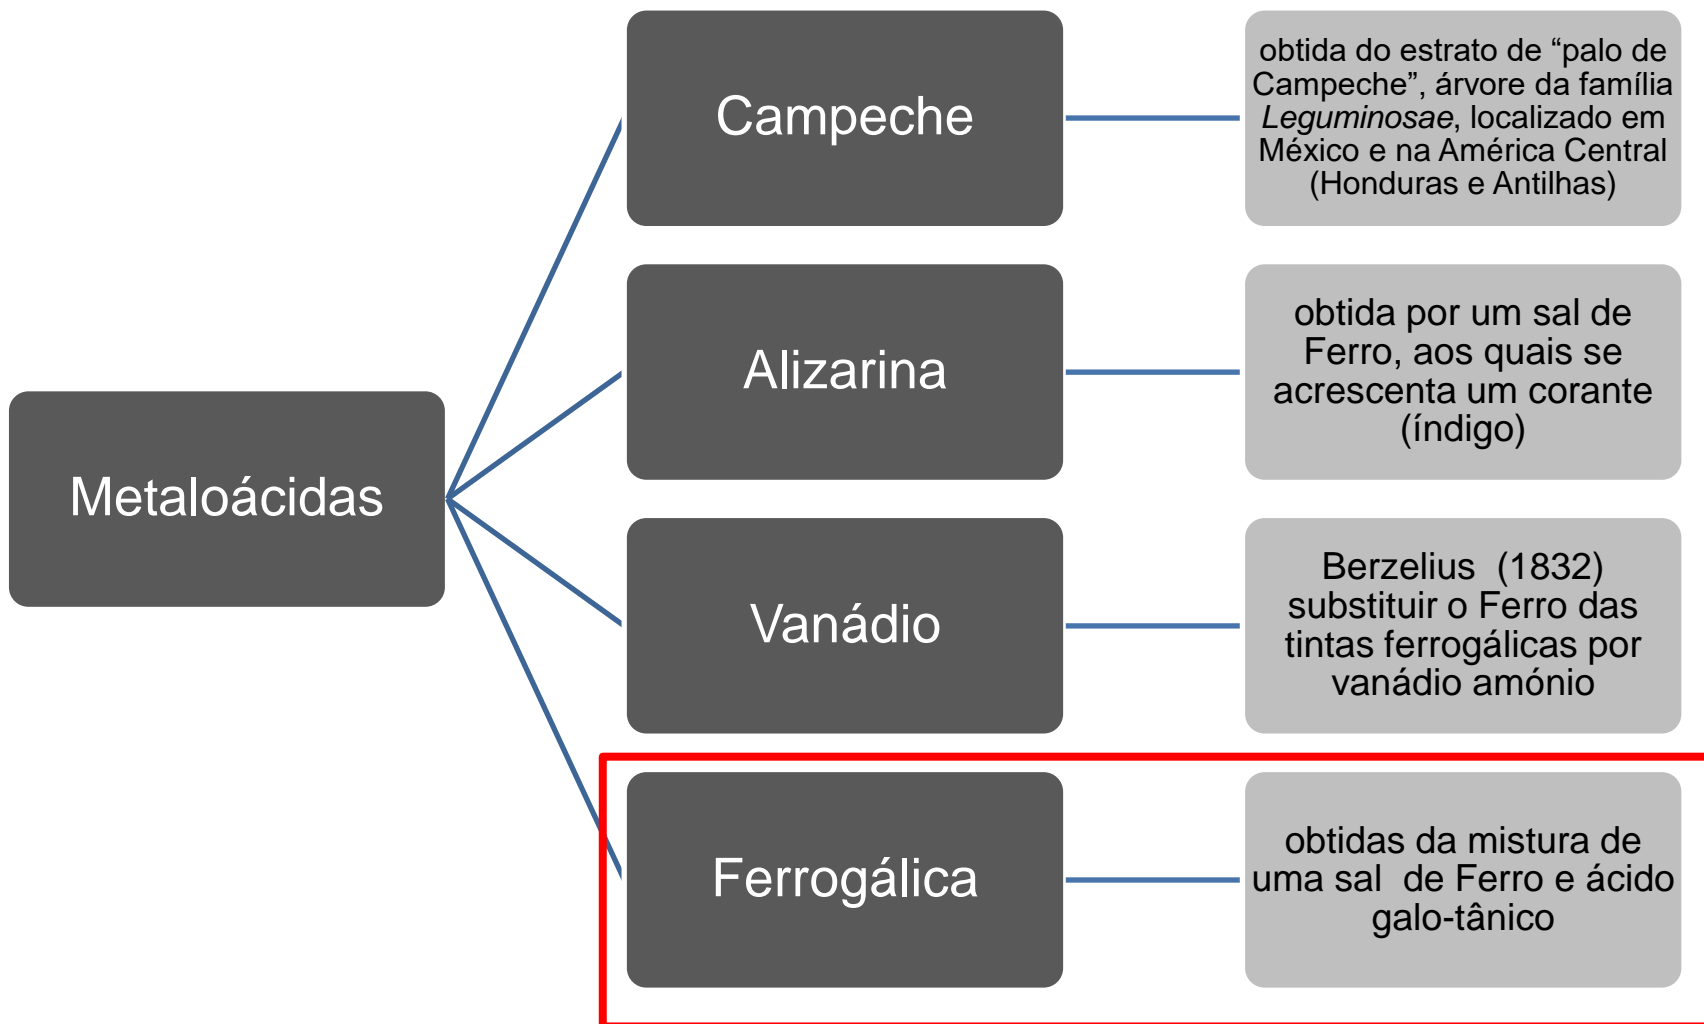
Metaloácidas

Campeche

obtida do estrato de “palo de Campeche”, árvore da família Leguminosae, localizado em México e na América Central (Honduras e Antilhas)

Alizarina

obtida por um sal de Ferro, aos quais se acrescenta um corante (índigo)

Vanádio

Berzelius (1832) substituir o Ferro das tintas ferrogálicas por vanádio amónio

Ferrogálica

obtidas da mistura de uma sal de Ferro e ácido galo-tânico